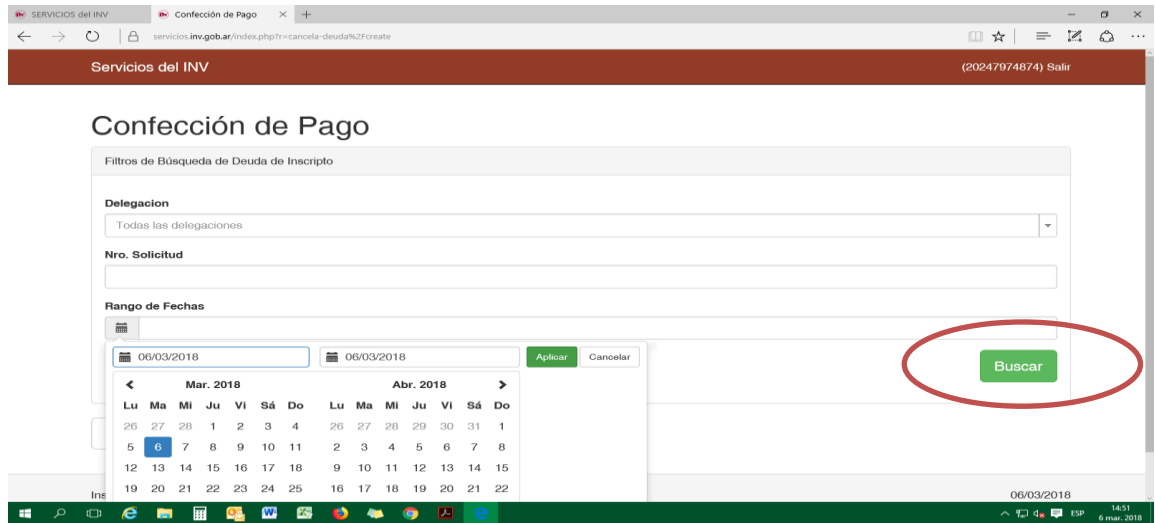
SERVICIOS del INV | Confección de Pago × +

servicios.inv.gob.ar/index.php?r=cancela-deuda%2Fcreate

Servicios del INV

(20247974874) Salir

Confección de Pago

Filtros de Búsqueda de Deuda de Inscripto

Delegacion

Todas las delegaciones

Nro. Solicitud

Rango de Fechas

06/03/2018

06/03/2018

Aplicar

Cancelar

Buscar

Mar. 2018

| Lu | Ma | Mi | Ju | Vi | Sá | Do |
|---|---|---|---|---|---|---|
| 26 | 27 | 28 | 1 | 2 | 3 | 4 |
| 5 | 6 | 7 | 8 | 9 | 10 | 11 |
| 12 | 13 | 14 | 15 | 16 | 17 | 18 |
| 19 | 20 | 21 | 22 | 23 | 24 | 25 |

Abr. 2018

| Lu | Ma | Mi | Ju | Vi | Sá | Do |
|---|---|---|---|---|---|---|
| 26 | 27 | 28 | 29 | 30 | 31 | 1 |
| 2 | 3 | 4 | 5 | 6 | 7 | 8 |
| 9 | 10 | 11 | 12 | 13 | 14 | 15 |
| 16 | 17 | 18 | 19 | 20 | 21 | 22 |

Ins

06/03/2018

ESP 14:51 6 mar. 2018